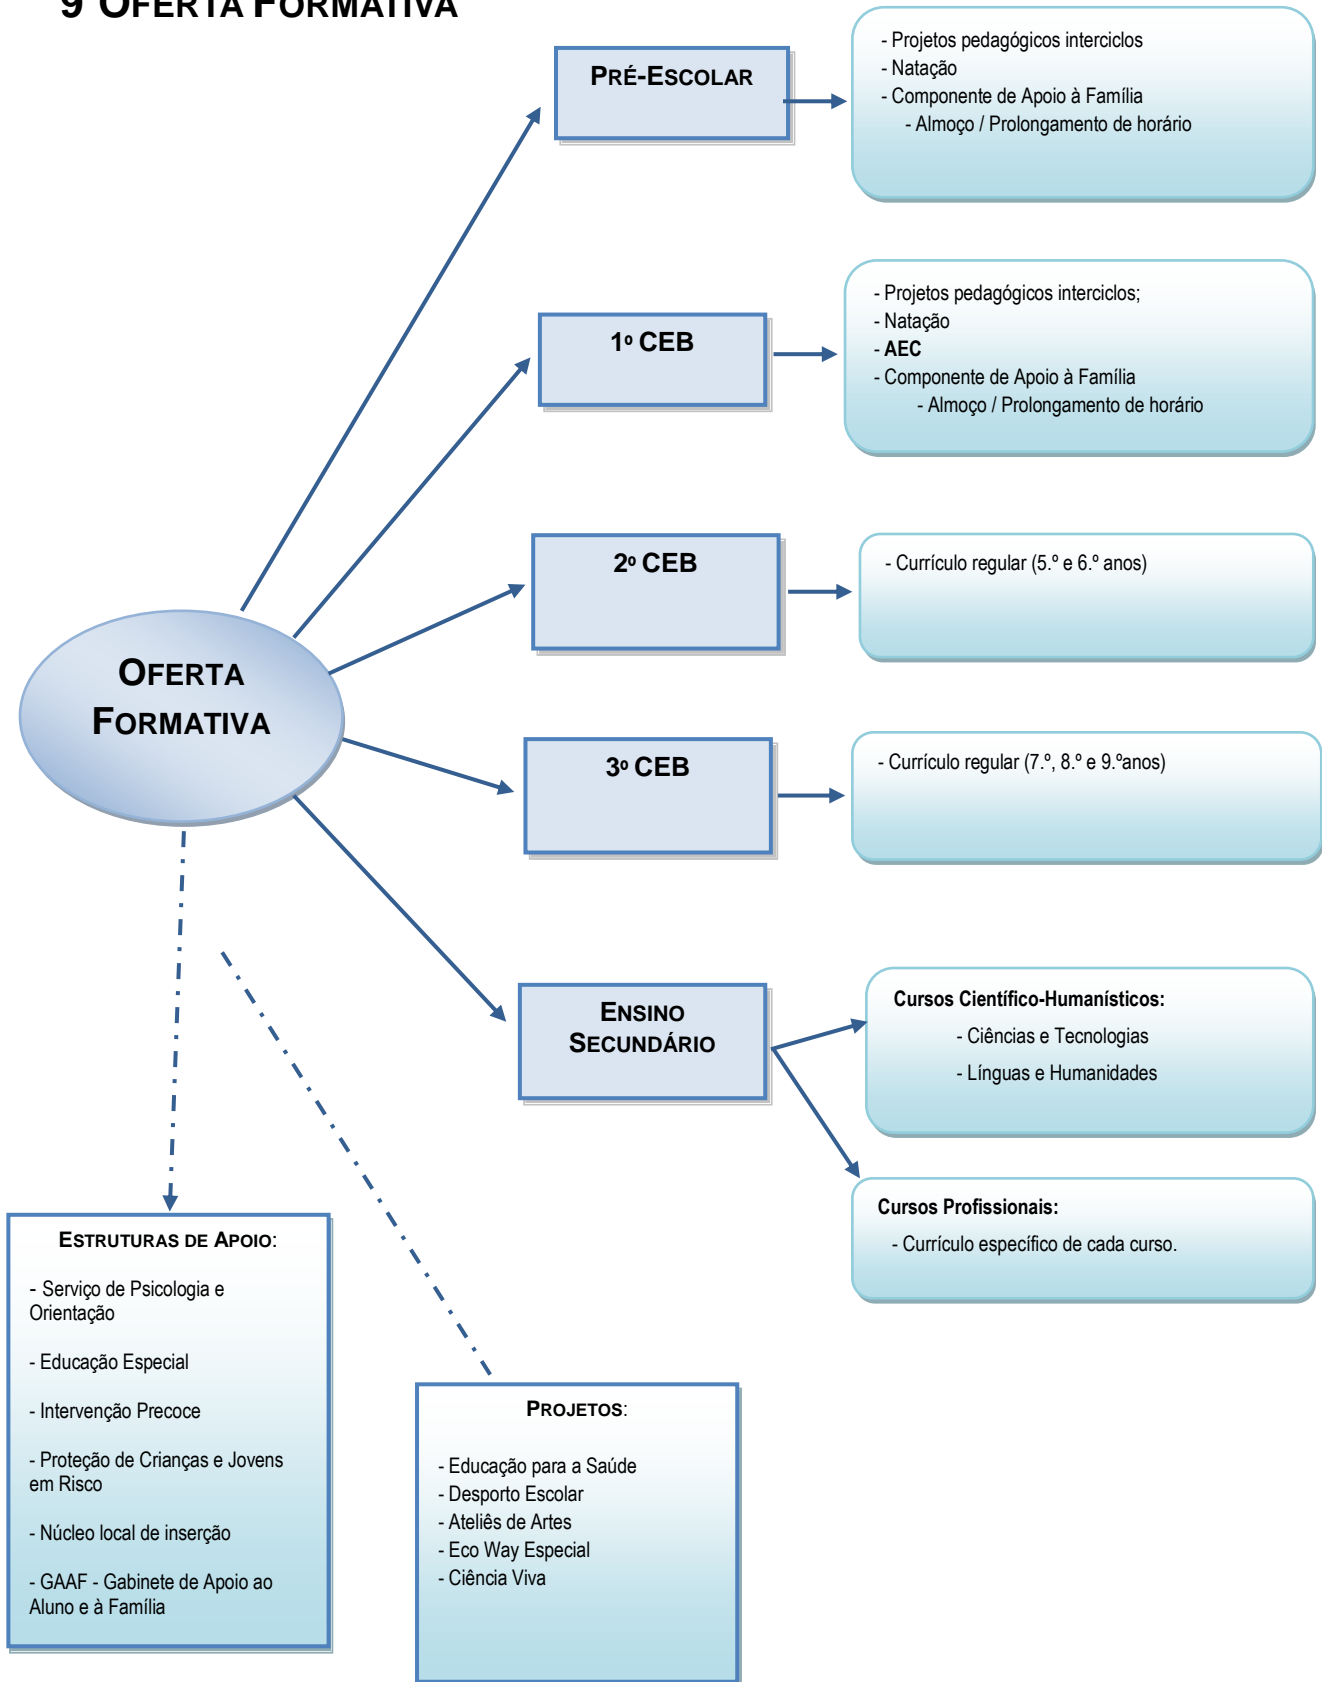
9 OFERTA FORMATIVA

PRÉ-ESCOLAR

- Projetos pedagógicos interciclos
- Natação
- Componente de Apoio à Família
- Almoço / Prolongamento de horário

1º CEB

- Projetos pedagógicos interciclos;
- Natação
- AEC
- Componente de Apoio à Família
- Almoço / Prolongamento de horário

2º CEB

- Currículo regular (5.º e 6.º anos)

OFERTA FORMATIVA

3º CEB

- Currículo regular (7.º, 8.º e 9.ºanos)

ENSINO SECUNDÁRIO

Cursos Científico-Humanísticos:
- Ciências e Tecnologias
- Línguas e Humanidades

Cursos Profissionais:
- Currículo específico de cada curso.

ESTRUTURAS DE APOIO:

- Serviço de Psicologia e Orientação

- Educação Especial

- Intervenção Precoce

- Proteção de Crianças e Jovens em Risco

- Núcleo local de inserção

- GAAF - Gabinete de Apoio ao Aluno e à Família

PROJETOS:

- Educação para a Saúde
- Desporto Escolar
- Ateliês de Artes
- Eco Way Especial
- Ciência Viva